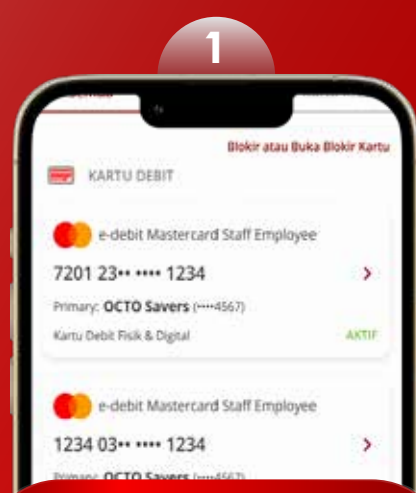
1

Blokir atau Buka Blokir Kartu

KARTU DEBIT

e-debit Mastercard Staff Employee

7201 23•• •••• 1234

Primary: **OCTO Savers** (••••4567)

Kartu Debit Fisik & Digital

AKTIF

e-debit Mastercard Staff Employee

1234 03•• •••• 1234

Primary: **OCTO Savers** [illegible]